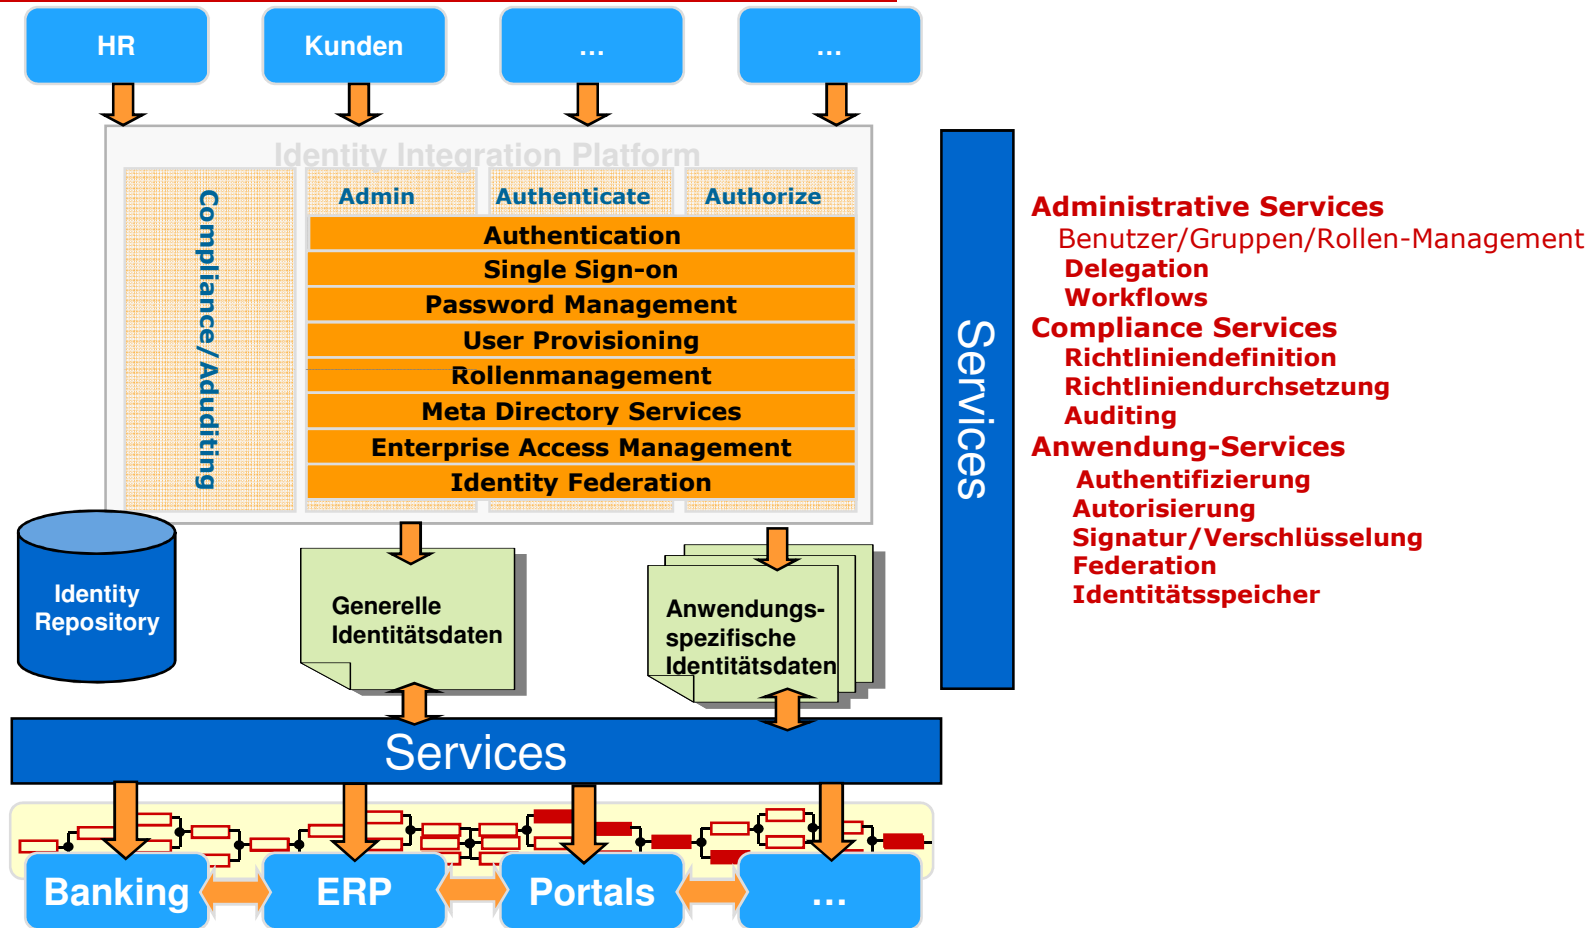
HR
Kunden
...
...

Identity Integration Platform

Compliance/Adduting

Admin
Authenticate
Authorize

Authentication
Single Sign-on
Password Management
User Provisioning
Rollenmanagement
Meta Directory Services
Enterprise Access Management
Identity Federation

Identity Repository

Generelle Identitätsdaten

Anwendungs-spezifische Identitätsdaten

Services

Services

Banking
ERP
Portals
...

Administrative Services
Benutzer/Gruppen/Rollen-Management
Delegation
Workflows
Compliance Services
Richtliniendefinition
Richtliniendurchsetzung
Auditing
Anwendung-Services
Authentifizierung
Autorisierung
Signatur/Verschlüsselung
Federation
Identitätsspeicher